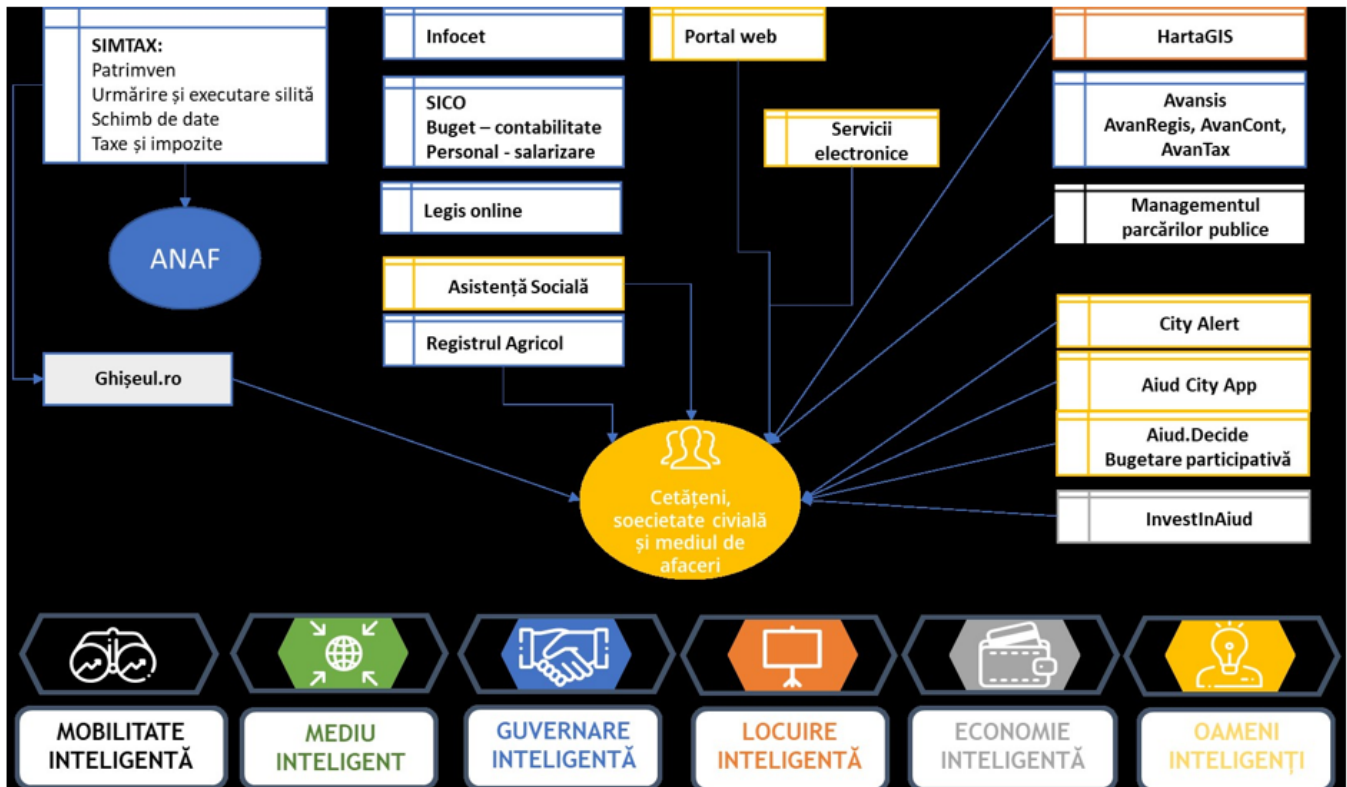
SIMTAX:
Patrimven
Urmărire și executare silită
Schimb de date
Taxe și impozite

ANAF

Ghișeul.ro

Infocet

SICO
Buget – contabilitate
Personal - salarizare

Legis online

Asistență Socială

Registrul Agricol

Portal web

Servicii electronice

HartaGIS

Avansis
AvanRegis, AvanCont, AvanTax

Managementul parcărilor publice

City Alert

Aiud City App

Aiud.Decide
Bugetare participativă

InvestInAiud

Cetățeni, soecietate civială și mediul de afaceri

MOBILITATE INTELIGENTĂ

MEDIU INTELIGENT

GUVERNARE INTELIGENTĂ

LOCUIRE INTELIGENTĂ

ECONOMIE INTELIGENTĂ

OAMENI INTELIGENȚI